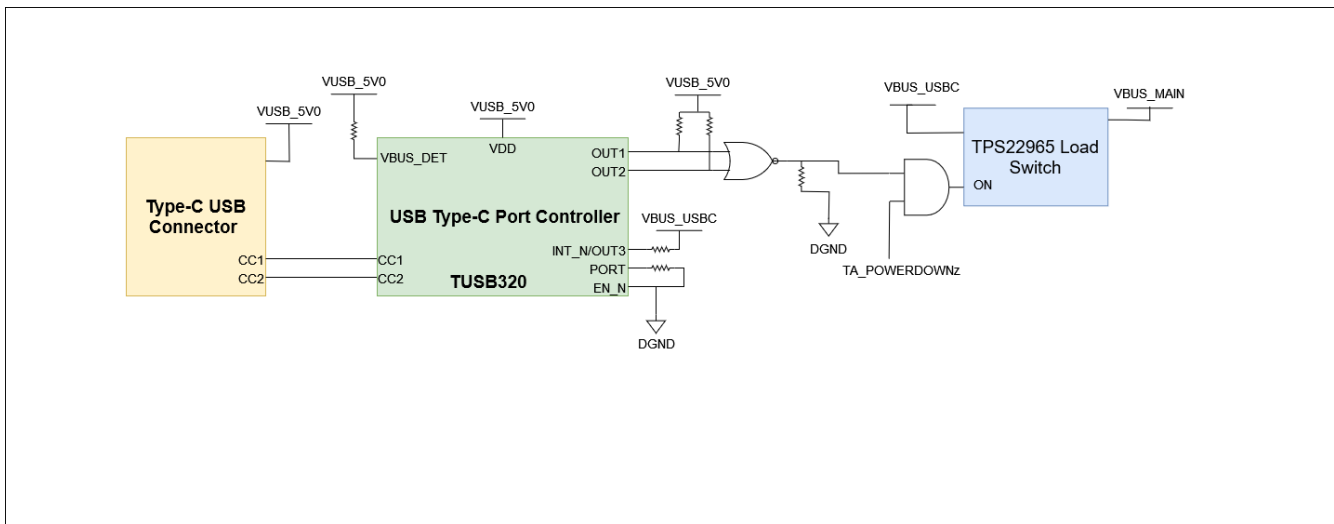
VUSB_5V0

VUSB_5V0

VUSB_5V0

VUSB_5V0

VBUS_USBC

VBUS_MAIN

Type-C USB Connector

CC1

CC2

VBUS_DET

VDD

OUT1

OUT2

USB Type-C Port Controller

CC1

CC2

TUSB320

VBUS_USBC

INT_N/OUT3

PORT

EN_N

DGND

DGND

TA_POWERDOWNz

ON

TPS22965 Load Switch